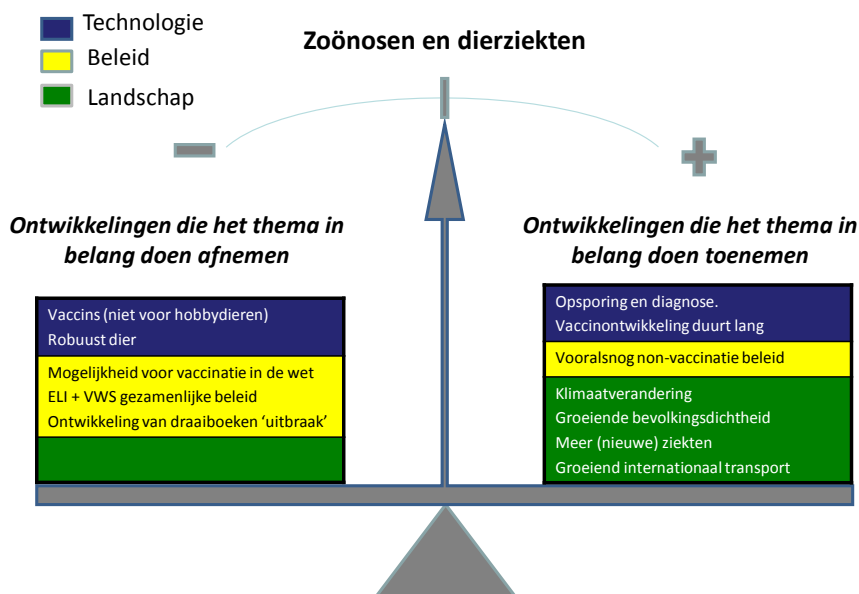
Technologie
Beleid
Landschap

Zoönosen en dierziekten

Ontwikkelingen die het thema in belang doen afnemen

Vaccins (niet voor hobbydieren)
Robuust dier

Mogelijkheid voor vaccinatie in de wet
ELI + VWS gezamenlijke beleid
Ontwikkeling van draaiboeken 'uitbraak'

Ontwikkelingen die het thema in belang doen toenemen

Opsporing en diagnose.
Vaccinontwikkeling duurt lang

Vooralsnog non-vaccinatie beleid

Klimaatverandering
Groeiende bevolkingsdichtheid
Meer (nieuwe) ziekten
Groeiend internationaal transport